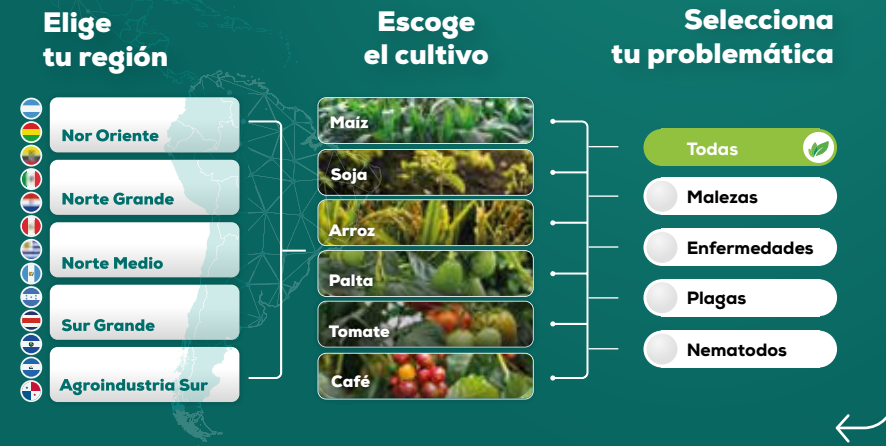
Elige tu región

Escoge el cultivo

Selecciona tu problemática

Nor Oriente

Norte Grande

Norte Medio

Sur Grande

Agroindustria Sur

Maíz

Soja

Arroz

Palta

Tomate

Café

Todas

Malezas

Enfermedades

Plagas

Nematodos